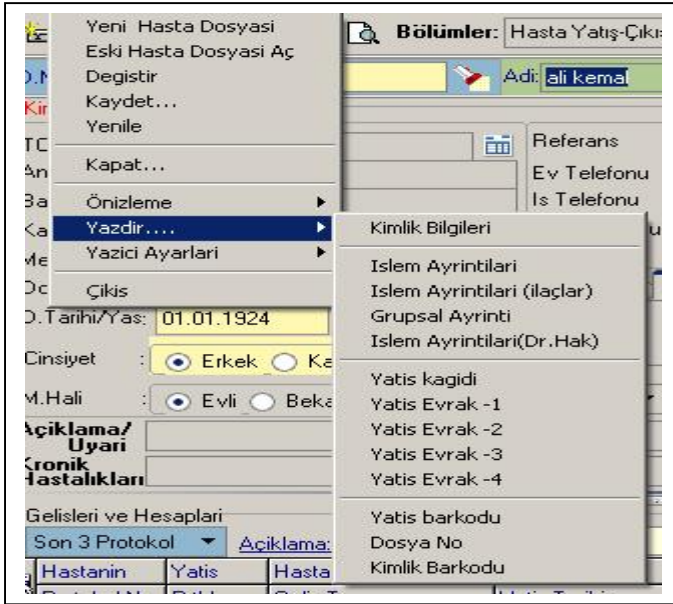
Yeni Hasta Dosyasi
Eski Hasta Dosyasi Aç
Degistir
Kaydet...
Yenile
Kapat...
Önizleme
Yazdir....
Yazici Ayarlari
Çikis

Bölümler: Hasta Yatış-Çıkı
Adi: ali kemal
Referans
Ev Telefonu
Is Telefonu

Kimlik Bilgileri
Islem Ayrintilari
Islem Ayrintilari (ilaçlar)
Grupsal Ayrinti
Islem Ayrintilari(Dr.Hak)
Yatis kagidi
Yatis Evrak -1
Yatis Evrak -2
Yatis Evrak -3
Yatis Evrak -4
Yatis barkodu
Dosya No
Kimlik Barkodu

D.Tarihi/Yas: 01.01.1924
Cinsiyet : Erkek Ka
M.Hali : Evli Beka
Açiklama/ Uyari
Kronik Hastalıkları
Gelisleri ve Hesaplari
Son 3 Protokol
Açiklama:
Hastanin | Yatis | Hasta